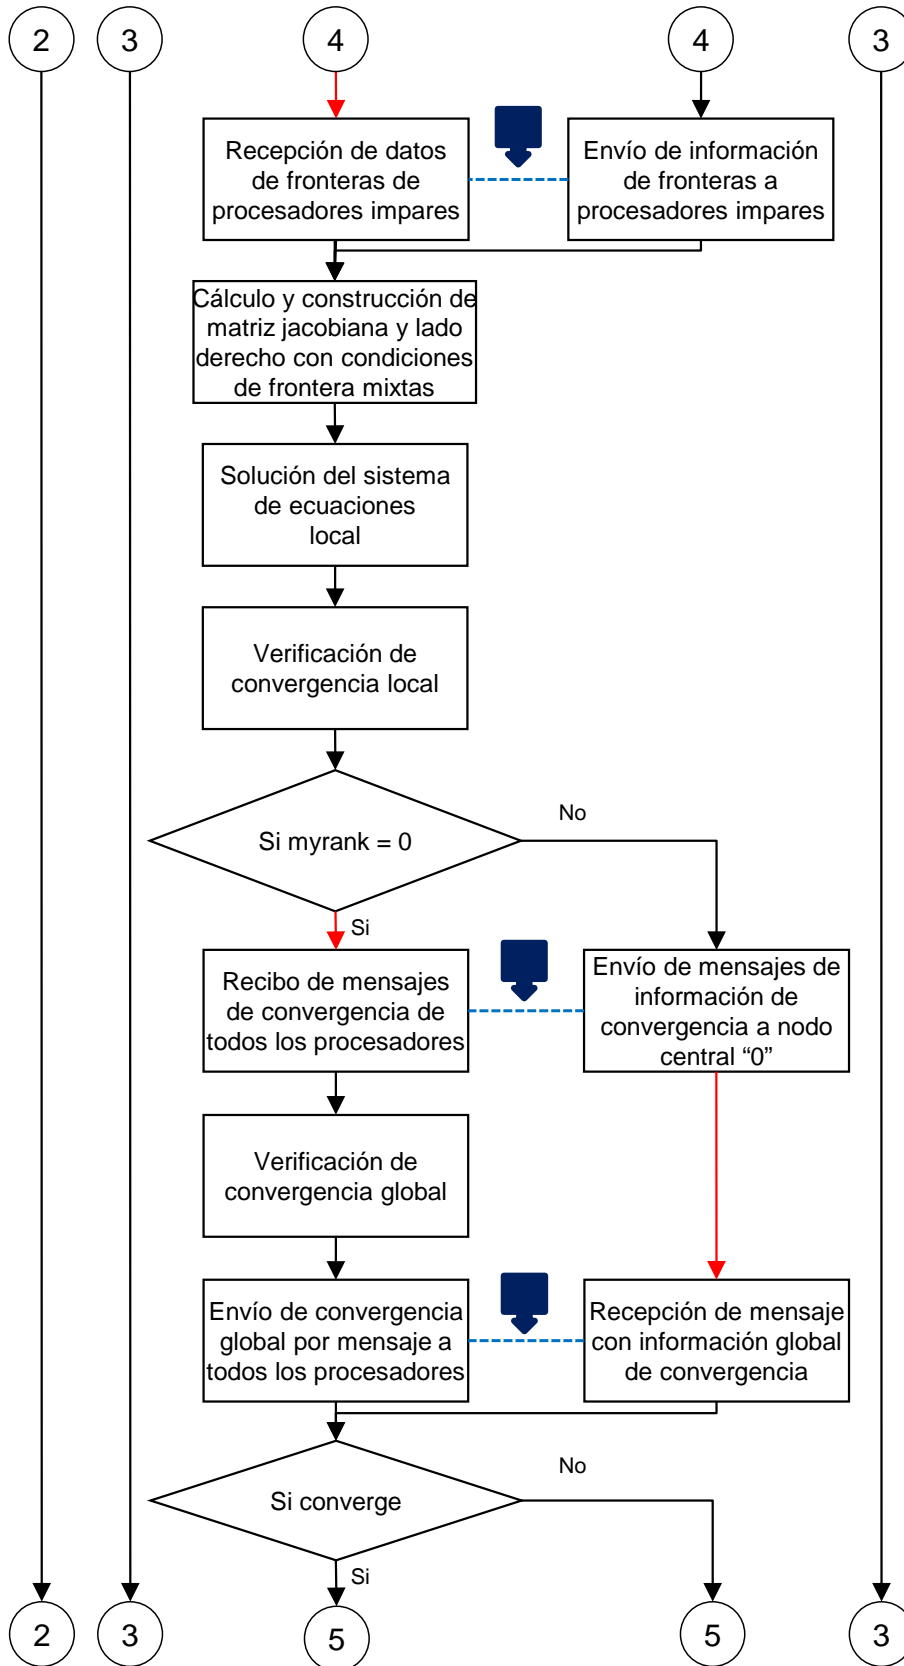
2
3
4
4
3

Recepción de datos de fronteras de procesadores impares

Envío de información de fronteras a procesadores impares

Cálculo y construcción de matriz jacobiana y lado derecho con condiciones de frontera mixtas

Solución del sistema de ecuaciones local

Verificación de convergencia local

Si myrank = 0

No

Si

Recibo de mensajes de convergencia de todos los procesadores

Envío de mensajes de información de convergencia a nodo central “0”

Verificación de convergencia global

Envío de convergencia global por mensaje a todos los procesadores

Recepción de mensaje con información global de convergencia

Si converge

No

Si

2
3
5
5
3